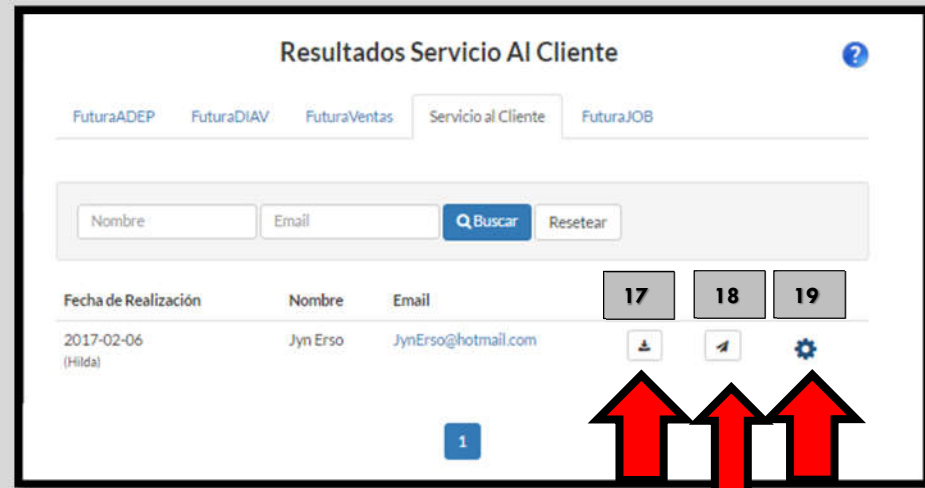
Resultados Servicio Al Cliente

?

FuturaADEP FuturaDIAV FuturaVentas Servicio al Cliente FuturaJOB

Nombre Email Buscar Resetear

| Fecha de Realización | Nombre | Email | 17 | 18 | 19 |
|---|---|---|---|---|---|
| 2017-02-06 (Hilda) | Jyn Erso | JynErso@hotmail.com | | | |

1